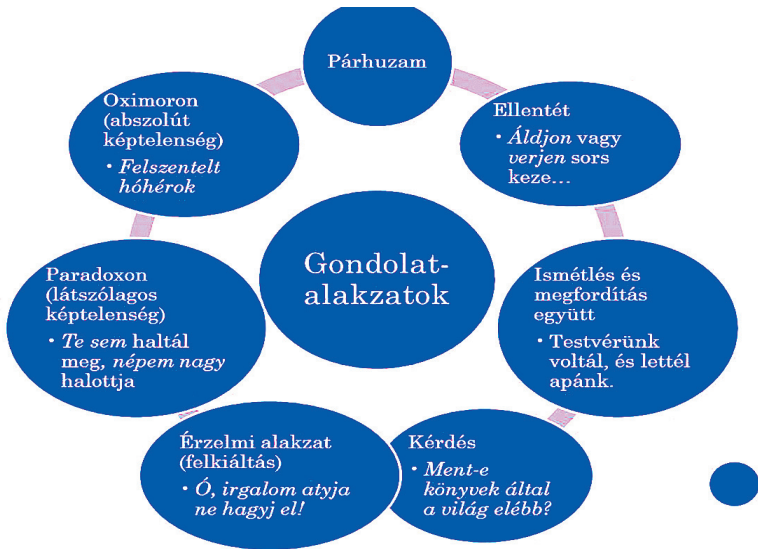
Gondolatalakzatok

Párhuzam

Ellentét
• *Áldjon* vagy *verjen* sors keze…

Ismétlés és megfordítás együtt
• Testvérünk voltál, és lettél apánk.

Kérdés
• *Ment-e könyvek által a világ elébb?*

Érzelmi alakzat (felkiáltás)
• *Ó, irgalom atyja ne hagyj el!*

Paradoxon (látszólagos képtelenség)
• *Te sem* haltál meg, *népem nagy* halottja

Oximoron (abszolút képtelenség)
• *Felszentelt hóhérok*